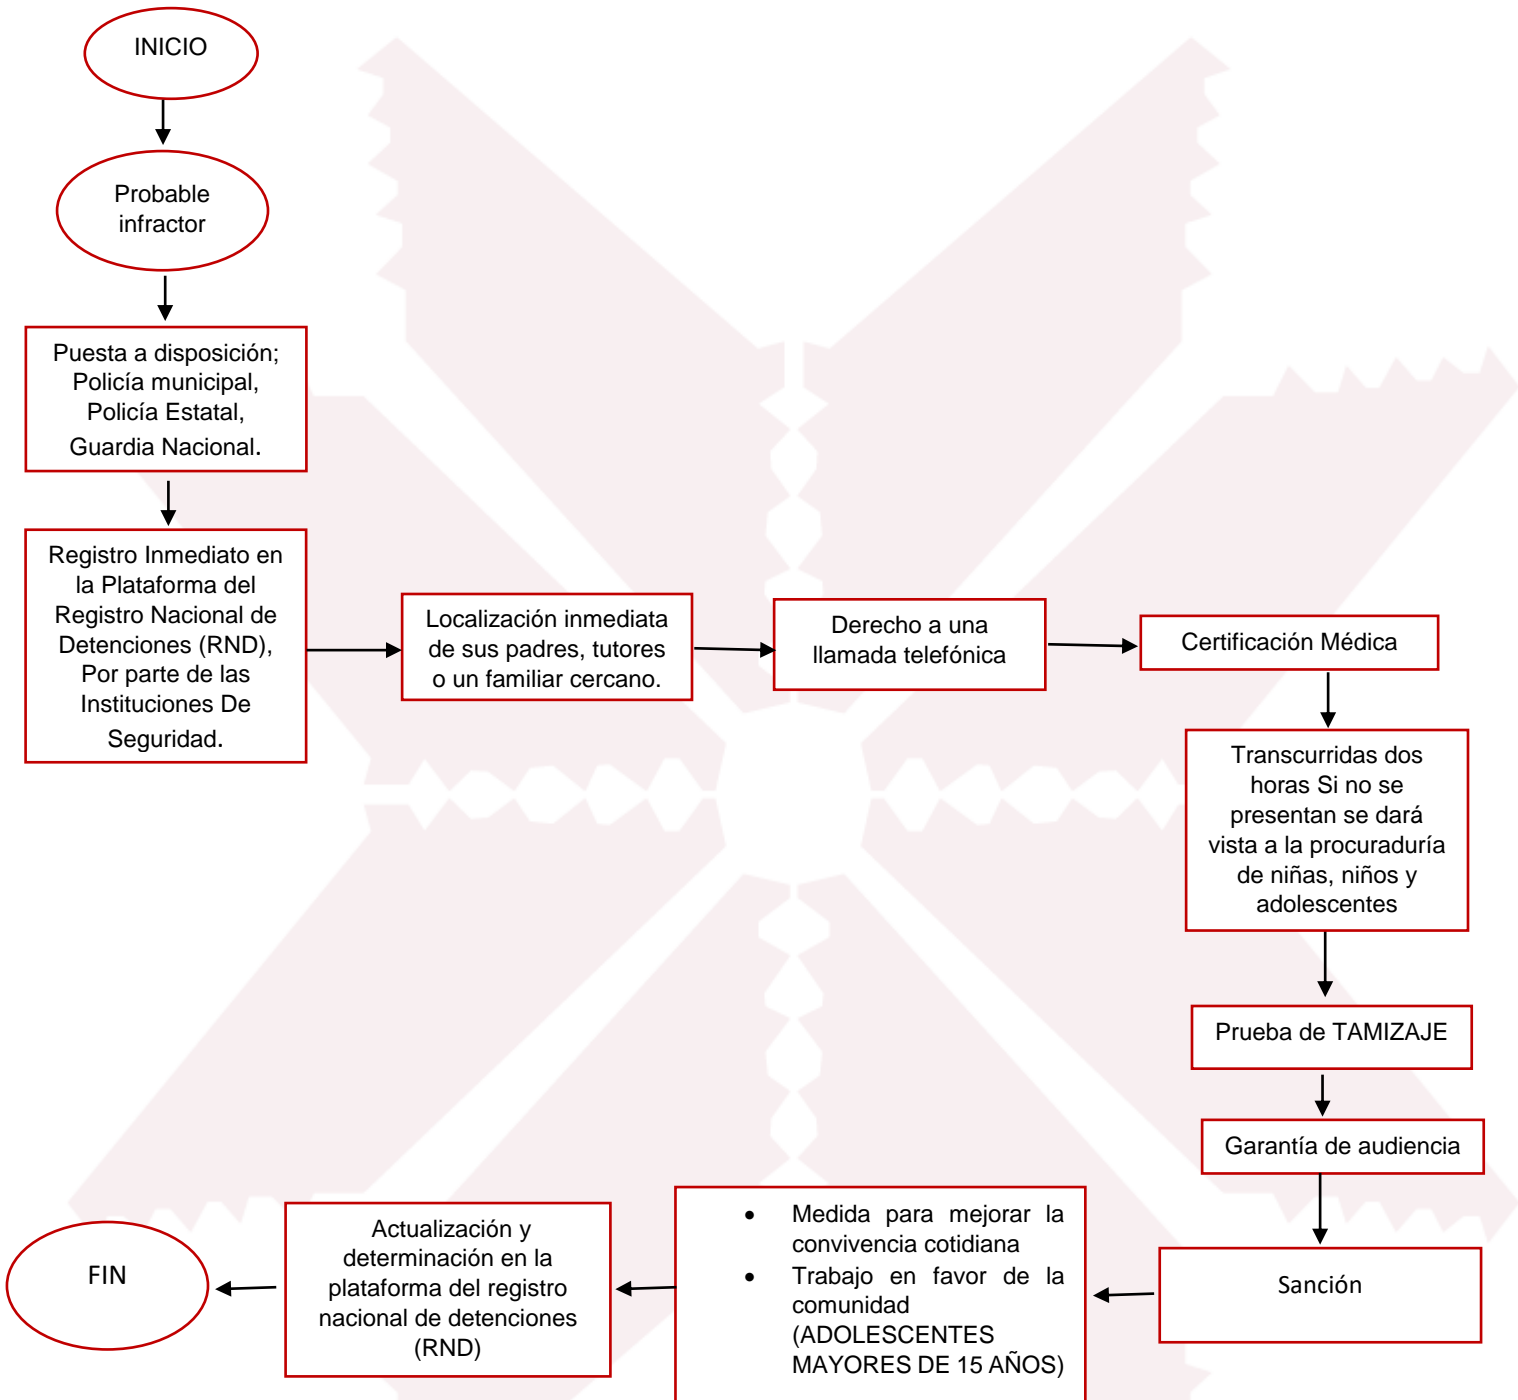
INICIO

Probable infractor

Puesta a disposición; Policía municipal, Policía Estatal, Guardia Nacional.

Registro Inmediato en la Plataforma del Registro Nacional de Detenciones (RND), Por parte de las Instituciones De Seguridad.

Localización inmediata de sus padres, tutores o un familiar cercano.

Derecho a una llamada telefónica

Certificación Médica

Transcurridas dos horas Si no se presentan se dará vista a la procuraduría de niñas, niños y adolescentes

Prueba de TAMIZAJE

Garantía de audiencia

Sanción

- Medida para mejorar la convivencia cotidiana
- Trabajo en favor de la comunidad (ADOLESCENTES MAYORES DE 15 AÑOS)

Actualización y determinación en la plataforma del registro nacional de detenciones (RND)

FIN